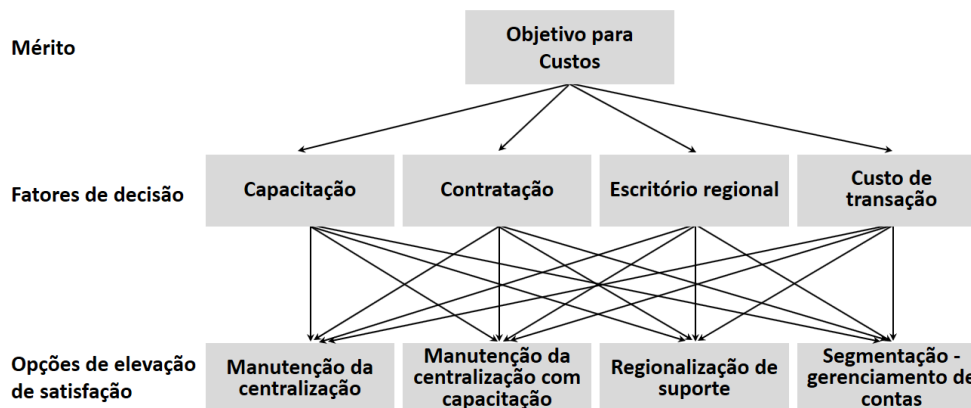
Mérito

Objetivo para Custos

Fatores de decisão

Capacitação

Contratação

Escritório regional

Custo de transação

Opções de elevação de satisfação

Manutenção da centralização

Manutenção da centralização com capacitação

Regionalização de suporte

Segmentação - gerenciamento de contas